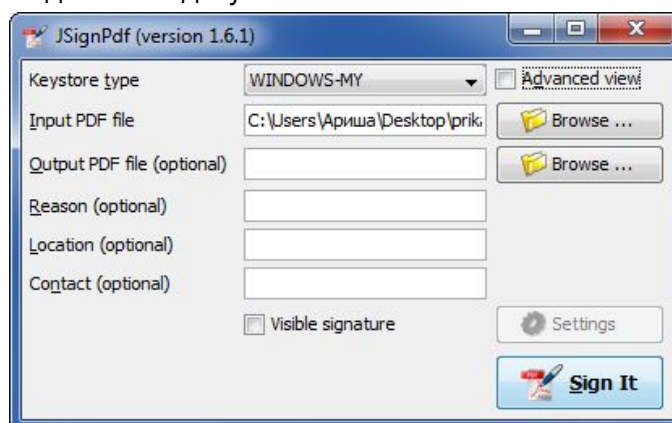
JSignPdf (version 1.6.1)

Keystore type
WINDOWS-MY
Advanced view
Input PDF file
C:\Users\Ариша\Desktop\prik
Browse ...
Output PDF file (optional)
Browse ...
Reason (optional)
Location (optional)
Contact (optional)
Visible signature
Settings
Sign It